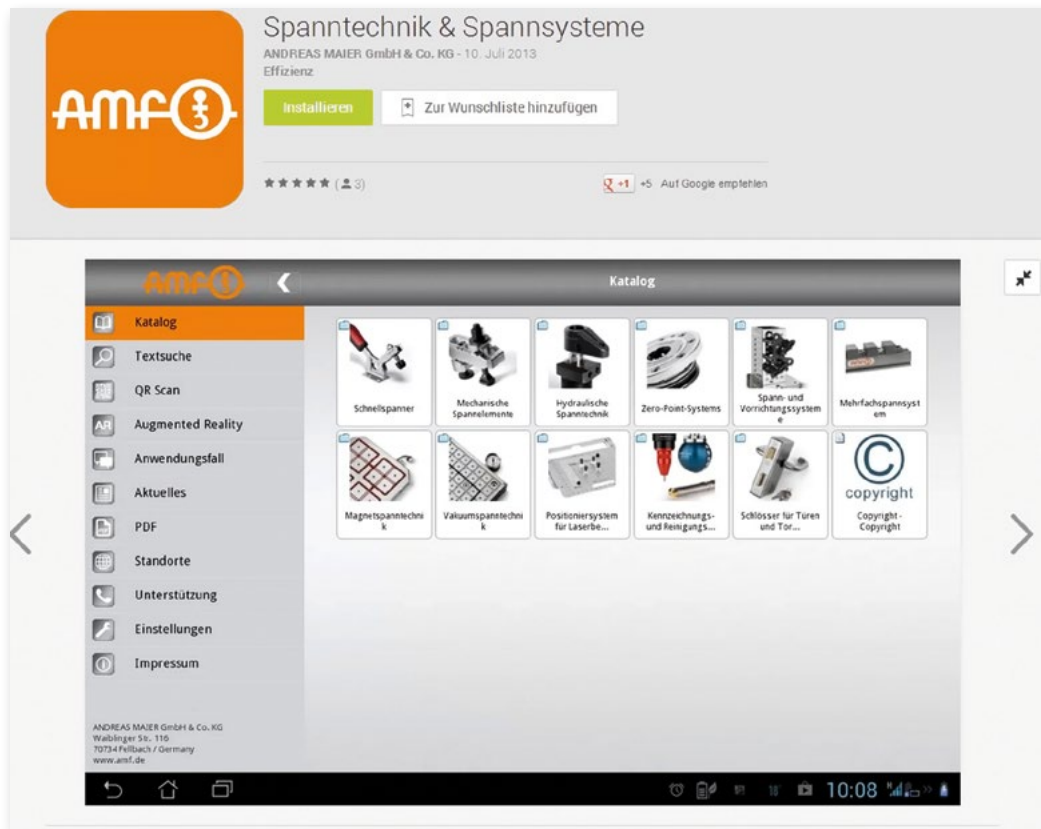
AMF

Spanntechnik & Spannsysteme

ANDREAS MAIER GmbH & Co. KG - 10. Juli 2013

Effizienz

Installieren

Zur Wunschliste hinzufügen

★★★★★ (3)

+1 +5 Auf Google empfehlen

AMF

Katalog

Katalog

Textsuche

QR Scan

Augmented Reality

Anwendungsfall

Aktuelles

PDF

Standorte

Unterstützung

Einstellungen

Impressum

ANDREAS MAIER GmbH & Co. KG
Waiblinger Str. 116
70734 Fellbach / Germany
www.amf.de

Schnellspanner

Mechanische Spannelemente

Hydraulische Spanntechnik

Zero-Point-Systems

Spann- und Vorrichtungssysteme

Mehrfachspannsystem

Magnetspanntechnik

Vakuumspanntechnik

Positioniersystem für Laserbe...

Kennzeichnungs- und Reinigungs...

Schlösser für Türen und Tor...

copyright

Copyright - Copyright

10:08